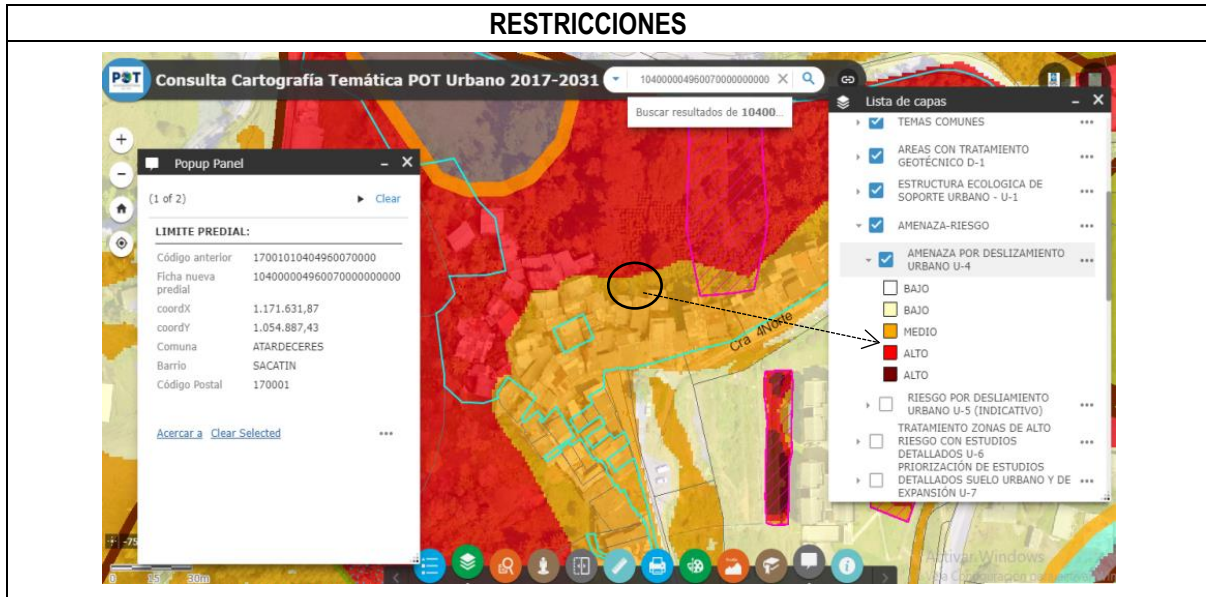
RESTRICCIONES

POT Consulta Cartografía Temática POT Urbano 2017-2031

10400000496007000000000

Buscar resultados de 10400...

Popup Panel

(1 of 2) Clear

LIMITE PREDIAL:

Código anterior 17001010404960070000

Ficha nueva predial 10400000496007000000000

coordX 1.171.631,87

coordY 1.054.887,43

Comuna ATARDECERES

Barrio SACATIN

Código Postal 170001

Acercar a Clear Selected

Cra 4Norte

Lista de capas

TEMAS COMUNES

AREAS CON TRATAMIENTO GEOTÉCNICO D-1

ESTRUCTURA ECOLOGICA DE SOPORTE URBANO - U-1

AMENAZA-RIESGO

AMENAZA POR DESLIZAMIENTO URBANO U-4

BAJO

BAJO

MEDIO

ALTO

ALTO

RIESGO POR DESLIAMIENTO URBANO U-5 (INDICATIVO)

TRATAMIENTO ZONAS DE ALTO RIESGO CON ESTUDIOS DETALLADOS U-6

PRIORIZACIÓN DE ESTUDIOS DETALLADOS SUELO URBANO Y DE EXPANSIÓN U-7

Activar Windows

0 15 30m